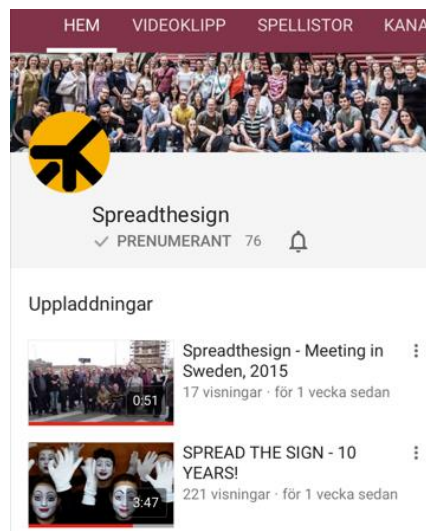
HEM VIDEOKLIPP SPELLISTOR KANA

Spreadthesign
PRENUMERANT 76

Uppladdningar

Spreadthesign - Meeting in Sweden, 2015
17 visningar · för 1 vecka sedan
0:51

SPREAD THE SIGN - 10 YEARS!
221 visningar · för 1 vecka sedan
3:47